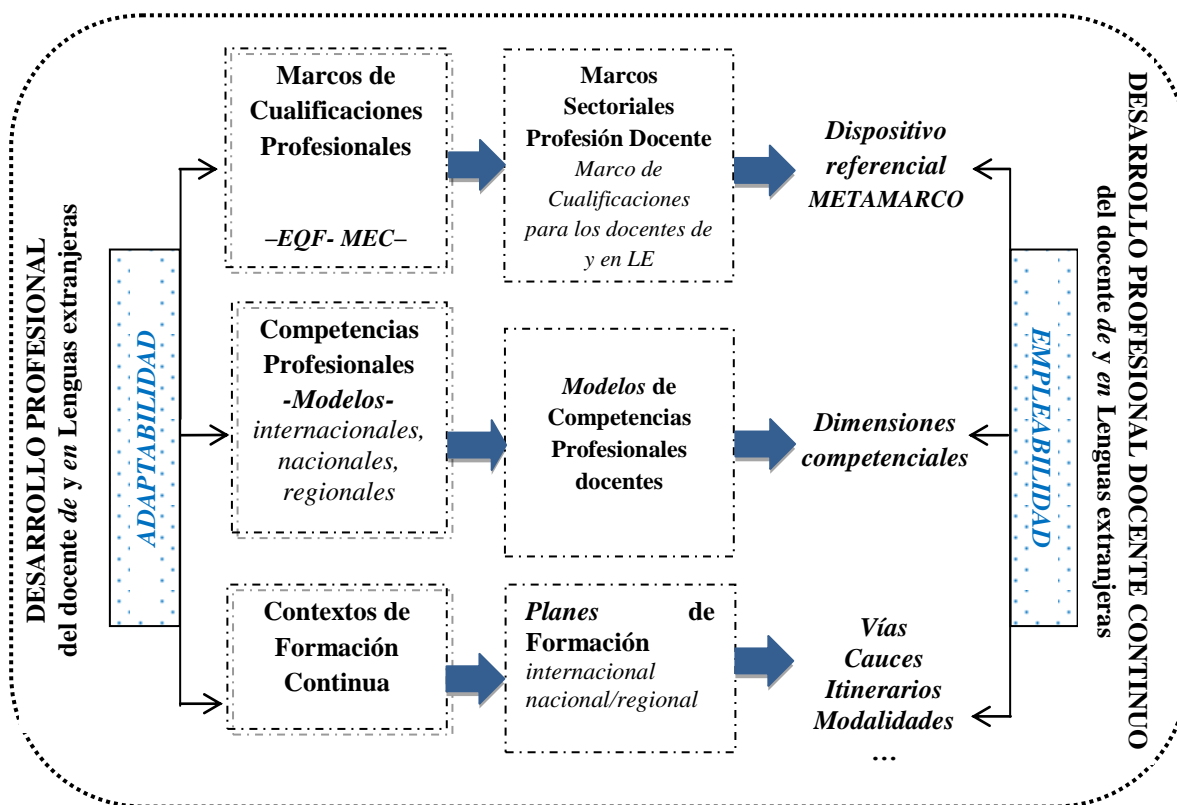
DESARROLLO PROFESIONAL
del docente *de* y *en* Lenguas extranjeras

ADAPTABILIDAD

Marcos de Cualificaciones Profesionales

–EQF- MEC–

Marcos Sectoriales Profesión Docente
Marco de Cualificaciones para los docentes de y en LE

Dispositivo referencial METAMARCO

Competencias Profesionales
-Modelos-
internacionales, nacionales, regionales

Modelos de Competencias Profesionales docentes

Dimensiones competenciales

Contextos de Formación Continua

Planes de Formación
internacional
nacional/regional

Vías
Cauces
Itinerarios
Modalidades
…

EMPLEABILIDAD

DESARROLLO PROFESIONAL DOCENTE CONTINUO
del docente *de* y *en* Lenguas extranjeras